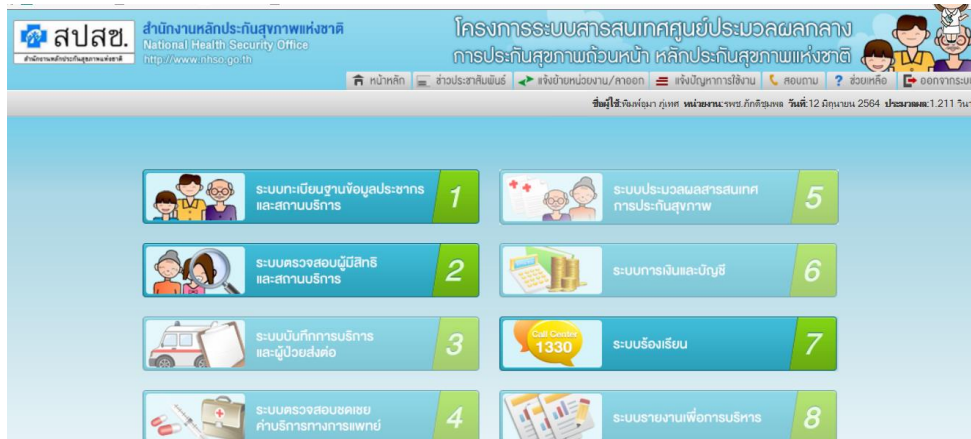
สปสช.
สำนักงานหลักประกันสุขภาพแห่งชาติ

สำนักงานหลักประกันสุขภาพแห่งชาติ
National Health Security Office
http://www.nhso.go.th

โครงการระบบสารสนเทศศูนย์ประมวลผลกลาง
การประกันสุขภาพถ้วนหน้า หลักประกันสุขภาพแห่งชาติ

หน้าหลัก | ข่าวประชาสัมพันธ์ | แจ้งย้ายหน่วยงาน/ลาออก | แจ้งปัญหาการใช้งาน | สอบถาม | ช่วยเหลือ | ออกจากระบ

ชื่อผู้ใช้:จันทร์ฉาย ภู่เทศ หน่วยงาน:รพช.ภักดีชุมพล วันที่:12 มิถุนายน 2564 ประมวลผล:1.211 วินา

ระบบทะเบียนฐานข้อมูลประชากร และสถานบริการ 1

ระบบประมวลผลสารสนเทศ การประกันสุขภาพ 5

ระบบตรวจสอบผู้มีสิทธิ และสถานบริการ 2

ระบบการเงินและบัญชี 6

ระบบบันทึกการบริการ และผู้ป่วยส่งต่อ 3

Call Center 1330 ระบบร้องเรียน 7

ระบบตรวจสอบชดเชย ค่าบริการทางการแพทย์ 4

ระบบรายงานเพื่อการบริหาร 8